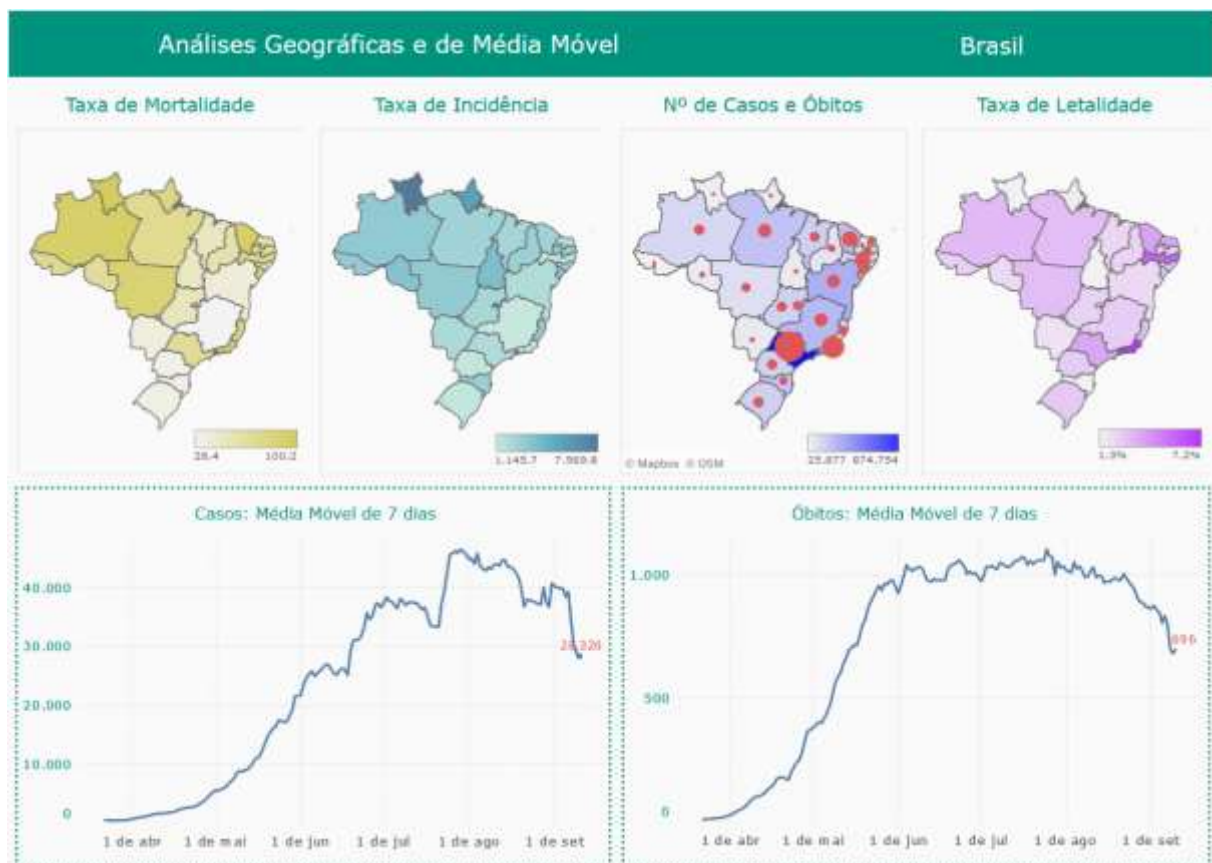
Análises Geográficas e de Média Móvel

Brasil

Taxa de Mortalidade

28.4 100.2

Taxa de Incidência

1.145.7 7.989.8

Nº de Casos e Óbitos

© Mapbox © OSM

25.877 874.754

Taxa de Letalidade

1.9% 7.2%

Casos: Média Móvel de 7 dias

40.000
30.000
20.000
10.000
0

28.326

1 de abr 1 de mai 1 de jun 1 de jul 1 de ago 1 de set

Óbitos: Média Móvel de 7 dias

1.000
500
0

696

1 de abr 1 de mai 1 de jun 1 de jul 1 de ago 1 de set